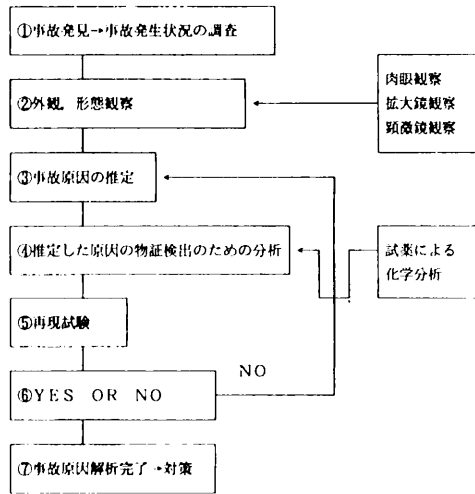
①事故発見→事故発生状況の調査

②外観、形態観察

肉眼観察
拡大鏡観察
顕微鏡観察

③事故原因の推定

④推定した原因の物証検出のための分析

試薬による
化学分析

⑤再現試験

NO

⑥YES OR NO

⑦事故原因解析完了→対策